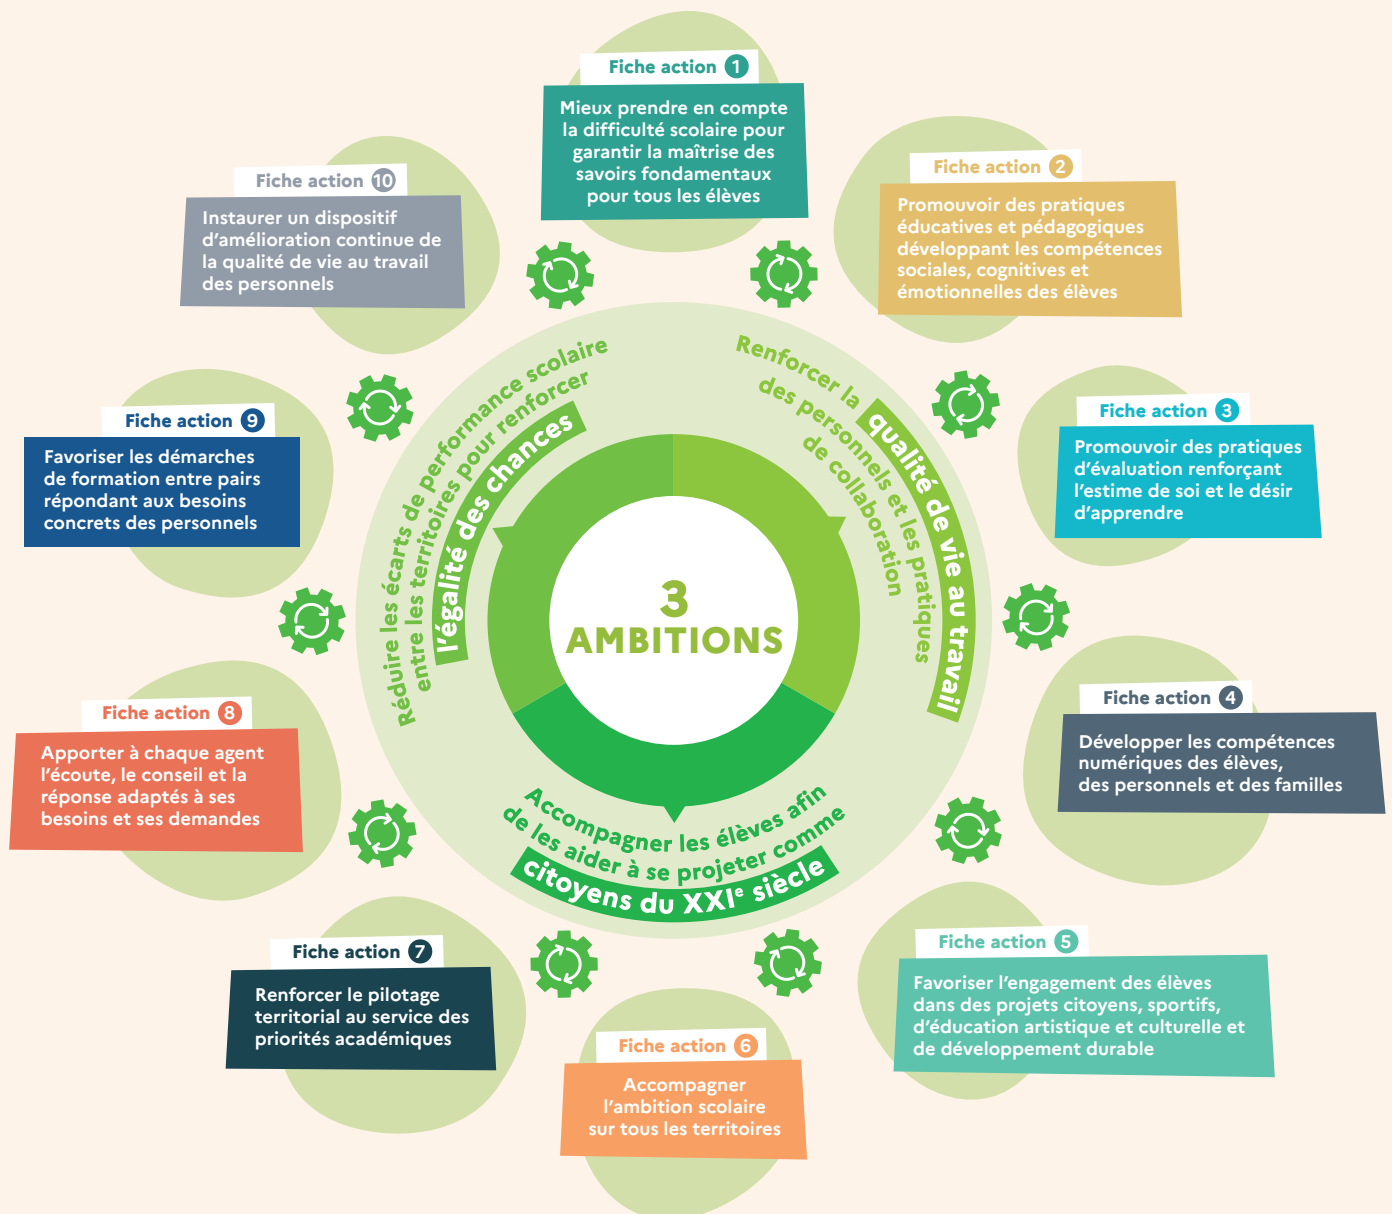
Fiche action 1
Mieux prendre en compte la difficulté scolaire pour garantir la maîtrise des savoirs fondamentaux pour tous les élèves

Fiche action 2
Promouvoir des pratiques éducatives et pédagogiques développant les compétences sociales, cognitives et émotionnelles des élèves

Fiche action 3
Promouvoir des pratiques d'évaluation renforçant l'estime de soi et le désir d'apprendre

Fiche action 4
Développer les compétences numériques des élèves, des personnels et des familles

Fiche action 5
Favoriser l'engagement des élèves dans des projets citoyens, sportifs, d'éducation artistique et culturelle et de développement durable

Fiche action 6
Accompagner l'ambition scolaire sur tous les territoires

Fiche action 7
Renforcer le pilotage territorial au service des priorités académiques

Fiche action 8
Apporter à chaque agent l'écoute, le conseil et la réponse adaptés à ses besoins et ses demandes

Fiche action 9
Favoriser les démarches de formation entre pairs répondant aux besoins concrets des personnels

Fiche action 10
Instaurer un dispositif d'amélioration continue de la qualité de vie au travail des personnels

3 AMBITIONS

Réduire les écarts de performance scolaire entre les territoires pour renforcer l'égalité des chances

Renforcer la qualité de vie au travail des personnels et les pratiques de collaboration

Accompagner les élèves afin de les aider à se projeter comme citoyens du XXI$^e$ siècle